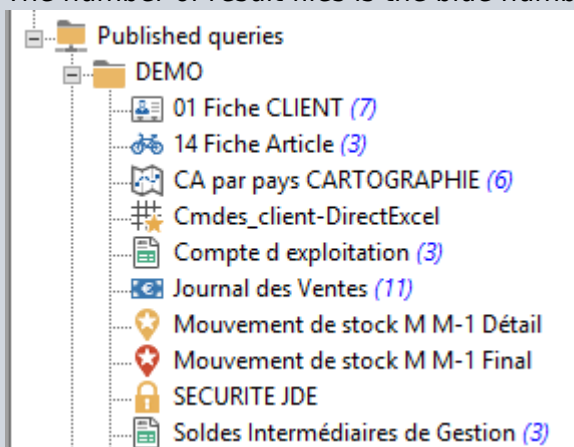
The number of result files is the blue numb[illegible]

Published queries
DEMO
01 Fiche CLIENT (7)
14 Fiche Article (3)
CA par pays CARTOGRAPHIE (6)
Cmdes_client-DirectExcel
Compte d exploitation (3)
Journal des Ventes (11)
Mouvement de stock M M-1 Détail
Mouvement de stock M M-1 Final
SECURITE JDE
Soldes Intermédiaires de Gestion (3)